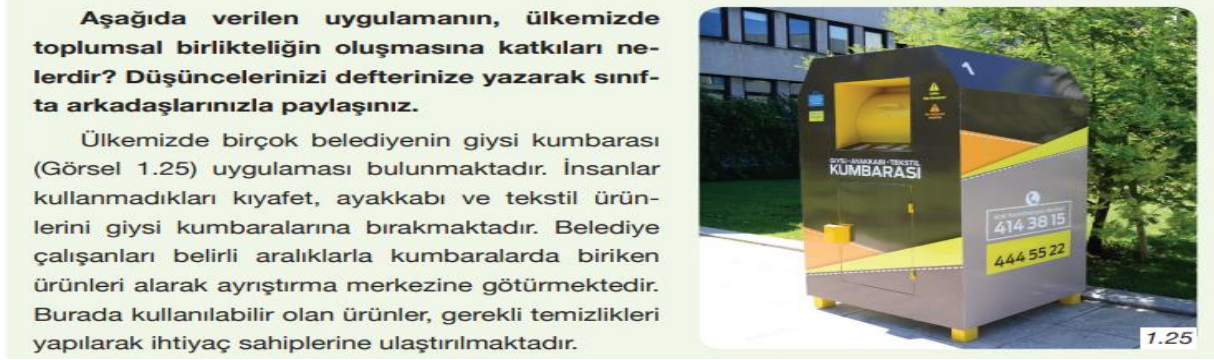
Aşağıda verilen uygulamanın, ülkemizde toplumsal birlikteliğin oluşmasına katkıları nelerdir? Düşüncelerinizi defterinize yazarak sınıfta arkadaşlarınızla paylaşınız.

Ülkemizde birçok belediyenin giysi kumbarası (Görsel 1.25) uygulaması bulunmaktadır. İnsanlar kullanmadıkları kıyafet, ayakkabı ve tekstil ürünlerini giysi kumbaralarına bırakmaktadır. Belediye çalışanları belirli aralıklarla kumbaralarda biriken ürünleri alarak ayrıştırma merkezine götürmektedir. Burada kullanılabilir olan ürünler, gerekli temizlikleri yapılarak ihtiyaç sahiplerine ulaştırılmaktadır.

1

GİYSİ · AYAKKABI · TEKSTİL
KUMBARASI

414 38 15

444 55 22

1.25